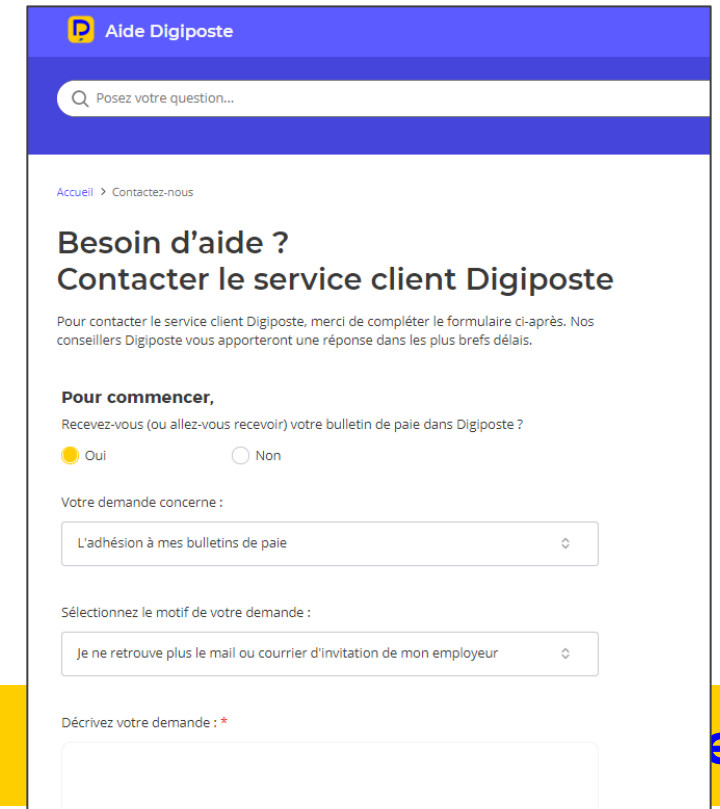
Aide Digiposte

Posez votre question...

Accueil > Contactez-nous

Besoin d'aide ?
Contacter le service client Digiposte

Pour contacter le service client Digiposte, merci de compléter le formulaire ci-après. Nos conseillers Digiposte vous apporteront une réponse dans les plus brefs délais.

Pour commencer,

Recevez-vous (ou allez-vous recevoir) votre bulletin de paie dans Digiposte ?

Oui

Non

Votre demande concerne :

L'adhésion à mes bulletins de paie

Sélectionnez le motif de votre demande :

Je ne retrouve plus le mail ou courrier d'invitation de mon employeur

Décrivez votre demande : *